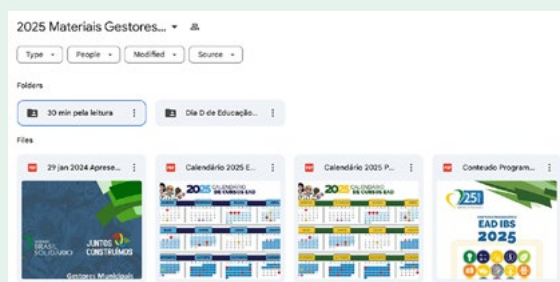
2025 Materiais Gestores... ▾

Type ▾ People ▾ Modified ▾ Source ▾

Folders

30 min pela leitura

Dia D de Educação...

Files

29 jan 2024 Aprese...

BRASIL SOLIDÁRIO

JUNTOS CONSTRUÍMOS

Gestores Municipais

Calendário 2025 E...

2025 CALENDÁRIO DE CURSOS EAD

Calendário 2025 P...

2025 CALENDÁRIO DE CURSOS EAD

Conteudo Program...

EAD IBS 2025